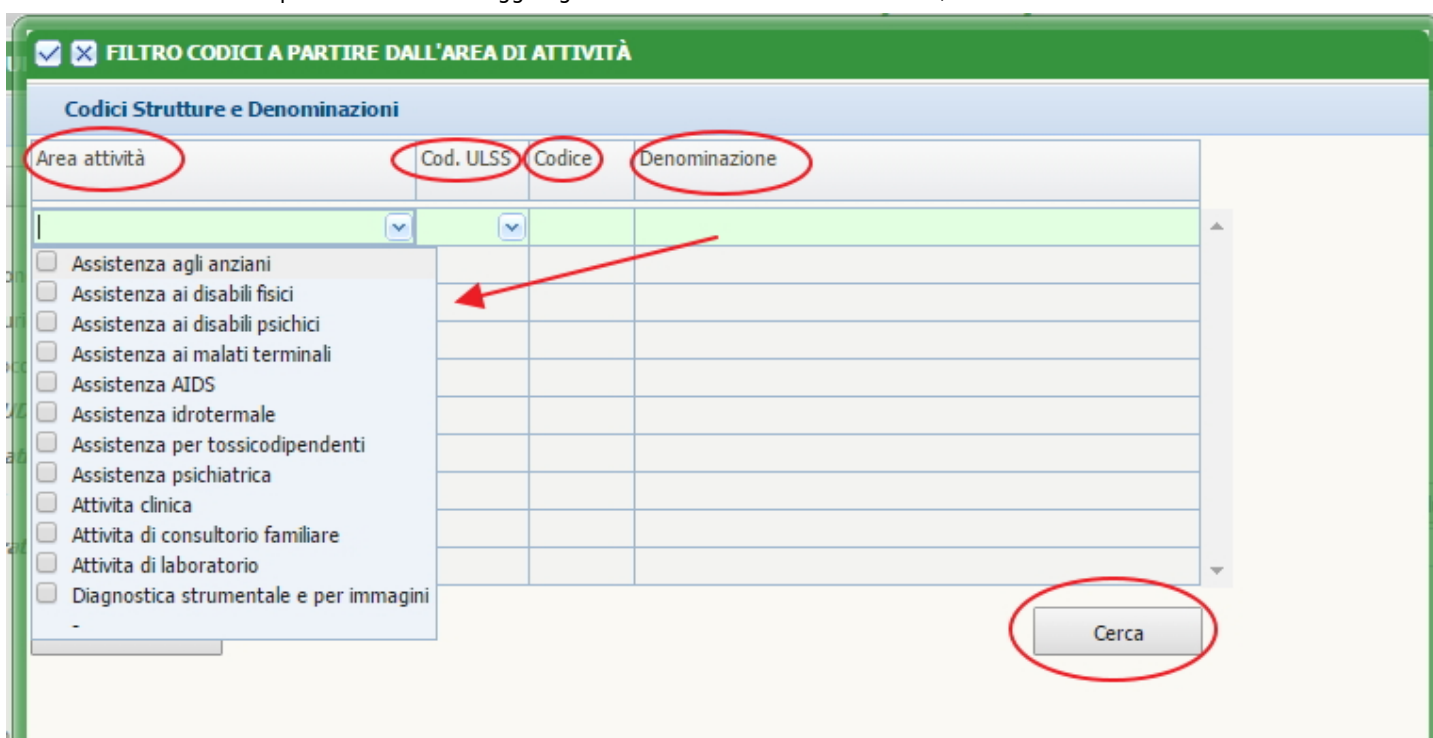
FILTRO CODICI A PARTIRE DALL'AREA DI ATTIVITÀ

Codici Strutture e Denominazioni

| Area attività | Cod. ULSS | Codice | Denominazione |
|---|---|---|---|

Assistenza agli anziani
Assistenza ai disabili fisici
Assistenza ai disabili psichici
Assistenza ai malati terminali
Assistenza AIDS
Assistenza idrotermale
Assistenza per tossicodipendenti
Assistenza psichiatrica
Attivita clinica
Attivita di consultorio familiare
Attivita di laboratorio
Diagnostica strumentale e per immagini
-

Cerca